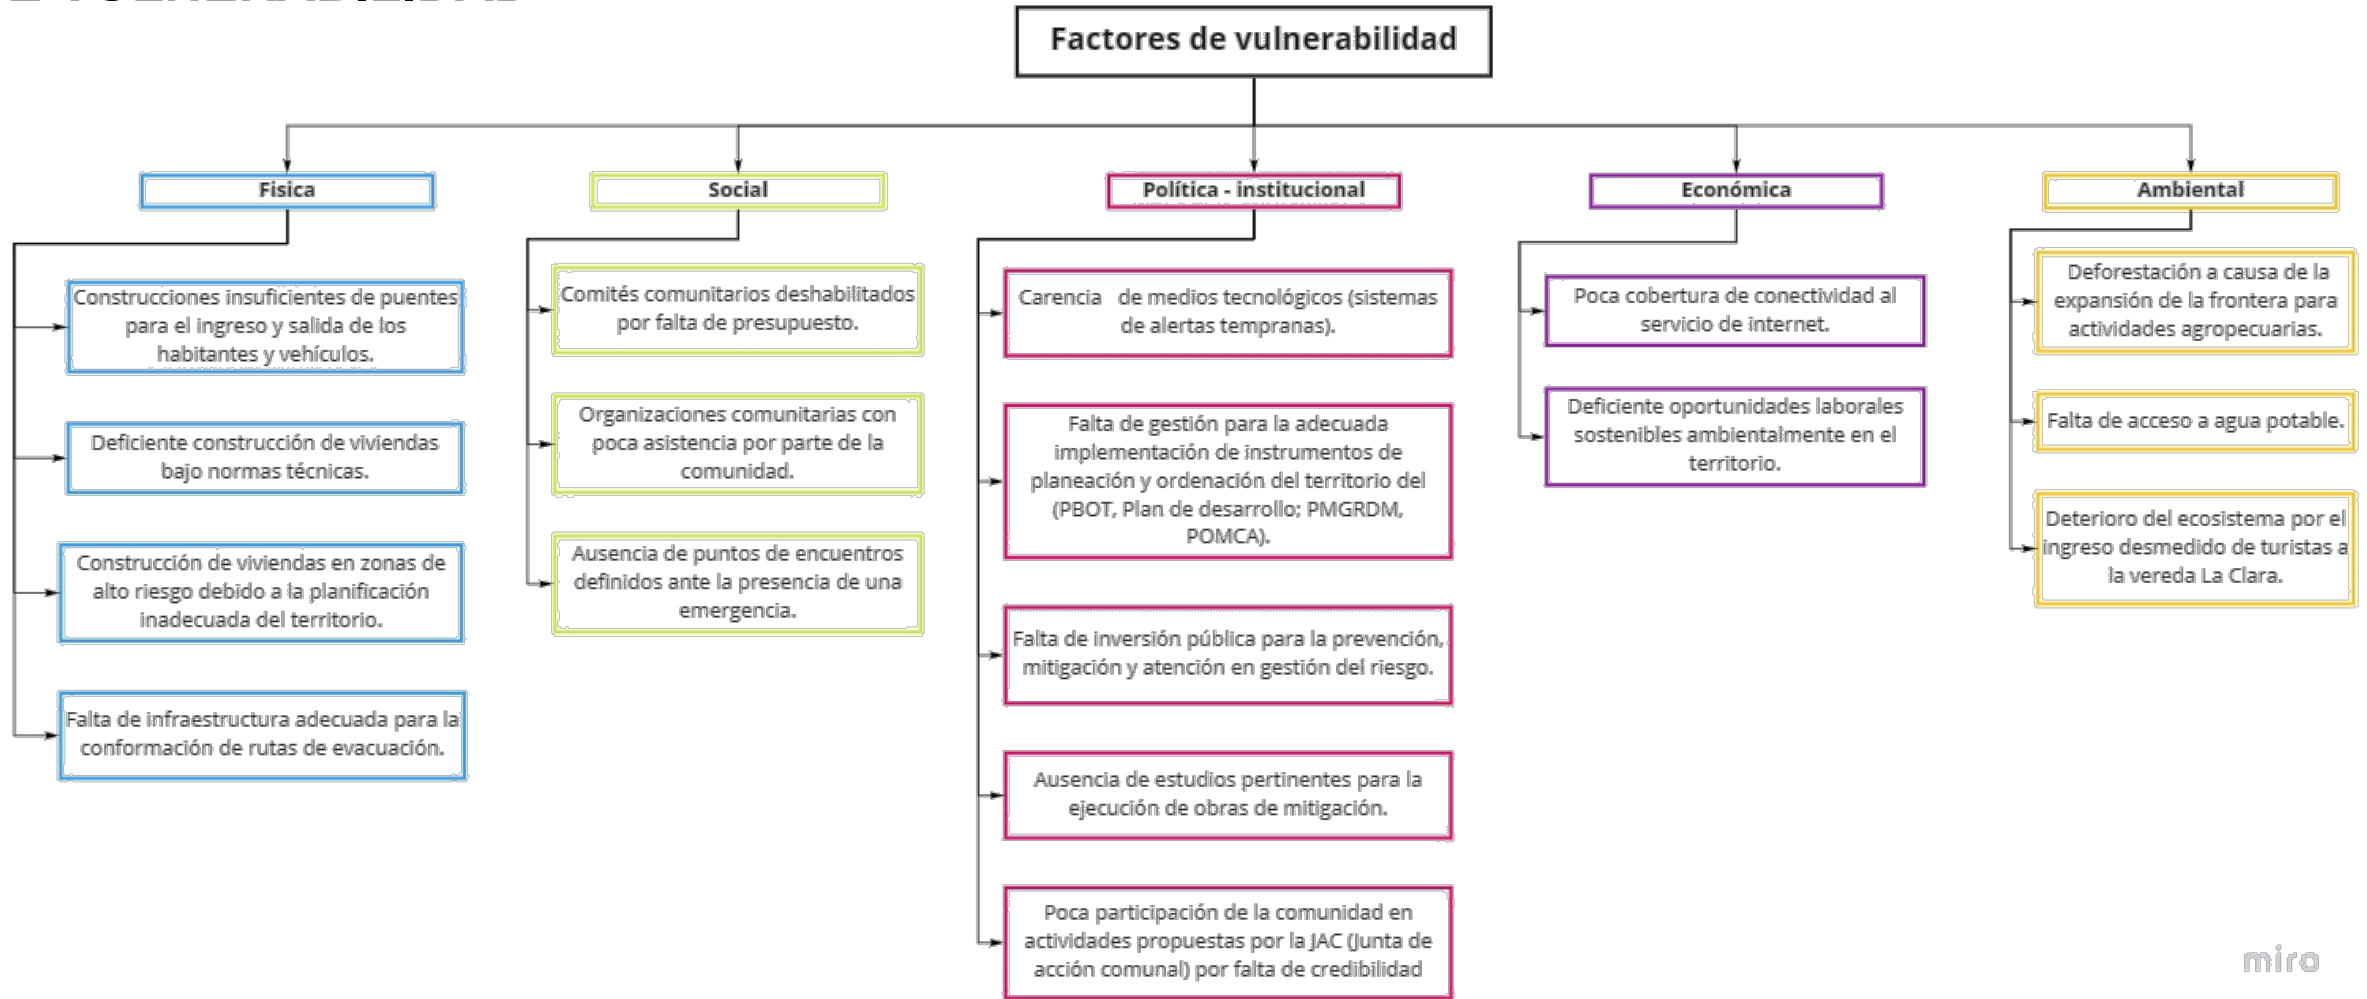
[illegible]

Factores de vulnerabilidad

Fisica

Construcciones insuficientes de puentes para el ingreso y salida de los habitantes y vehículos.

Deficiente construcción de viviendas bajo normas técnicas.

Construcción de viviendas en zonas de alto riesgo debido a la planificación inadecuada del territorio.

Falta de infraestructura adecuada para la conformación de rutas de evacuación.

Social

Comités comunitarios deshabilitados por falta de presupuesto.

Organizaciones comunitarias con poca asistencia por parte de la comunidad.

Ausencia de puntos de encuentros definidos ante la presencia de una emergencia.

Política - institucional

Carencia de medios tecnológicos (sistemas de alertas tempranas).

Falta de gestión para la adecuada implementación de instrumentos de planeación y ordenación del territorio del (PBOT, Plan de desarrollo; PMGRDM, POMCA).

Falta de inversión pública para la prevención, mitigación y atención en gestión del riesgo.

Ausencia de estudios pertinentes para la ejecución de obras de mitigación.

Poca participación de la comunidad en actividades propuestas por la JAC (Junta de acción comunal) por falta de credibilidad

Económica

Poca cobertura de conectividad al servicio de internet.

Deficiente oportunidades laborales sostenibles ambientalmente en el territorio.

Ambiental

Deforestación a causa de la expansión de la frontera para actividades agropecuarias.

Falta de acceso a agua potable.

Deterioro del ecosistema por el ingreso desmedido de turistas a la vereda La Clara.

miro